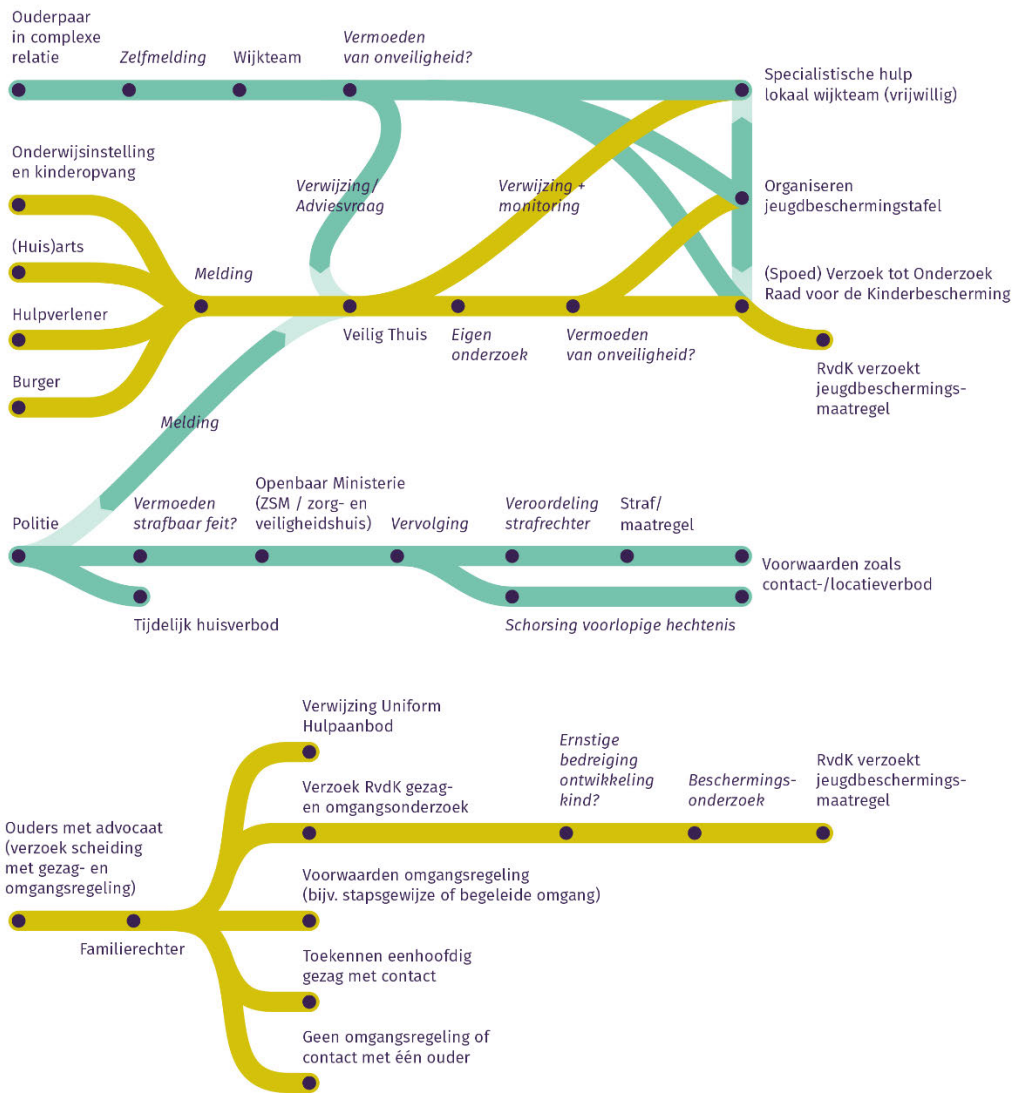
Ouderpaar in complexe relatie

Zelfmelding

Wijkteam

Vermoeden van onveiligheid?

Specialistische hulp lokaal wijkteam (vrijwillig)

Onderwijsinstelling en kinderopvang

Verwijzing/ Adviesvraag

Verwijzing + monitoring

Organiseren jeugdbeschermingstafel

(Huis)arts

Melding

(Spoed) Verzoek tot Onderzoek Raad voor de Kinderbescherming

Hulpverlener

Veilig Thuis

Eigen onderzoek

Vermoeden van onveiligheid?

RvdK verzoekt jeugdbeschermingsmaatregel

Burger

Melding

Politie

Vermoeden strafbaar feit?

Openbaar Ministerie (ZSM / zorg- en veiligheidshuis)

Vervolging

Veroordeling strafrechter

Straf/ maatregel

Voorwaarden zoals contact-/locatieverbod

Tijdelijk huisverbod

Schorsing voorlopige hechtenis

Verwijzing Uniform Hulpaanbod

Verzoek RvdK gezag- en omgangsonderzoek

Ernstige bedreiging ontwikkeling kind?

Beschermingsonderzoek

RvdK verzoekt jeugdbeschermingsmaatregel

Ouders met advocaat (verzoek scheiding met gezag- en omgangsregeling)

Voorwaarden omgangsregeling (bijv. stapsgewijze of begeleide omgang)

Familierechter

Toekennen eenhoofdig gezag met contact

Geen omgangsregeling of contact met één ouder